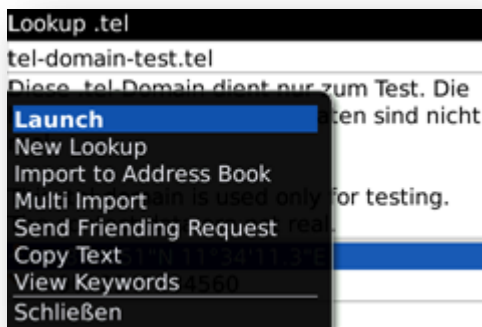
Lookup .tel

tel-domain-test.tel

Diese .tel-Domain dient nur zum Test. Die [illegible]aten sind nicht

Launch
New Lookup
Import to Address Book
Multi Import
Send Friending Request
Copy Text
View Keywords
Schließen

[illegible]ain is used only for testing. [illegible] real.

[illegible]51°N 11°34'11.3"E

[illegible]4560